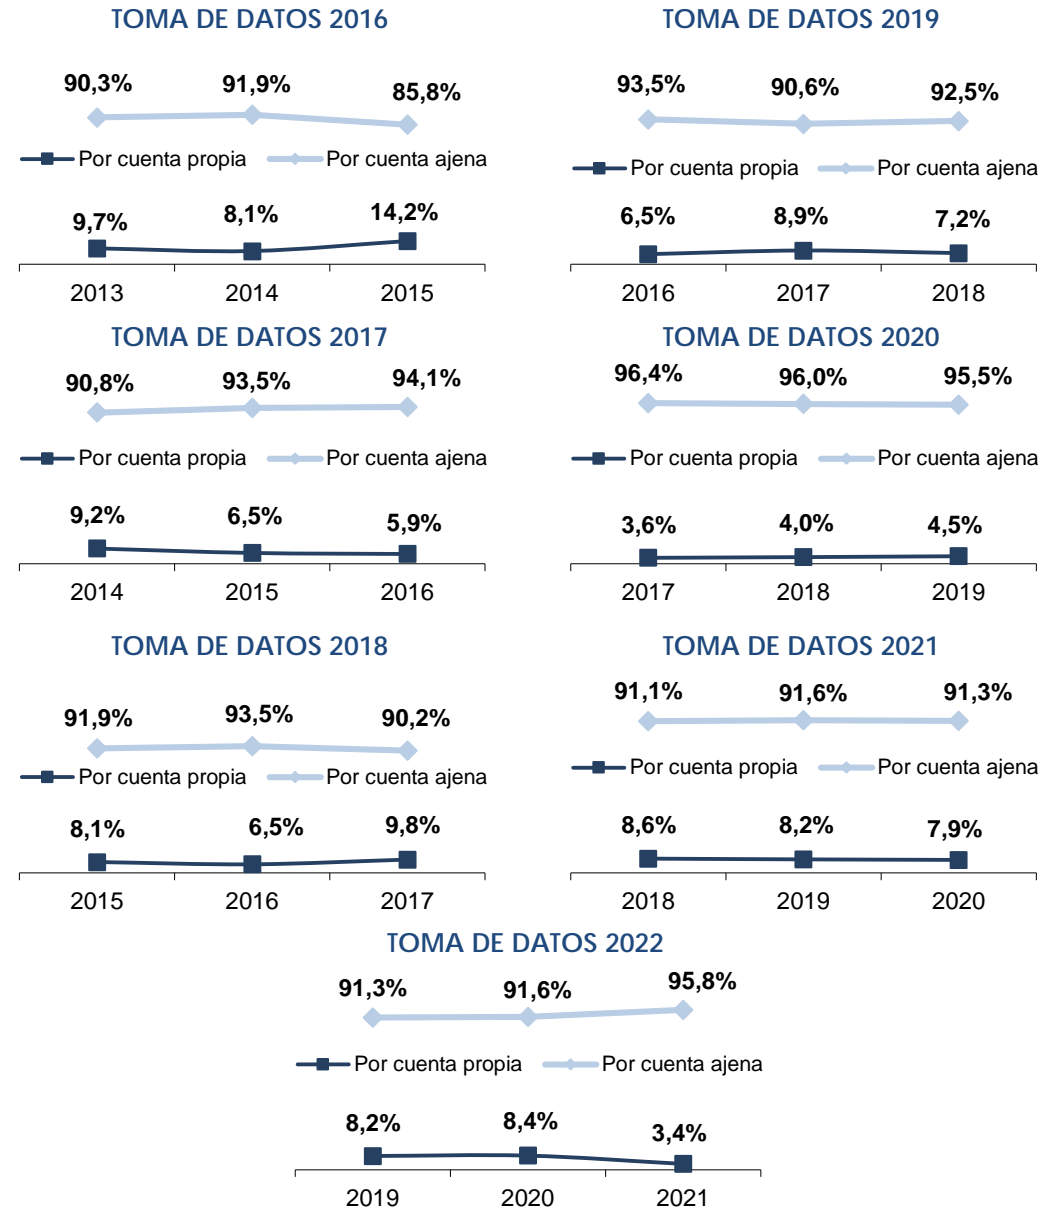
TOMA DE DATOS 2016

90,3% 91,9% 85,8%

Por cuenta propia Por cuenta ajena

9,7% 8,1% 14,2%

2013 2014 2015

TOMA DE DATOS 2019

93,5% 90,6% 92,5%

Por cuenta propia Por cuenta ajena

6,5% 8,9% 7,2%

2016 2017 2018

TOMA DE DATOS 2017

90,8% 93,5% 94,1%

Por cuenta propia Por cuenta ajena

9,2% 6,5% 5,9%

2014 2015 2016

TOMA DE DATOS 2020

96,4% 96,0% 95,5%

Por cuenta propia Por cuenta ajena

3,6% 4,0% 4,5%

2017 2018 2019

TOMA DE DATOS 2018

91,9% 93,5% 90,2%

Por cuenta propia Por cuenta ajena

8,1% 6,5% 9,8%

2015 2016 2017

TOMA DE DATOS 2021

91,1% 91,6% 91,3%

Por cuenta propia Por cuenta ajena

8,6% 8,2% 7,9%

2018 2019 2020

TOMA DE DATOS 2022

91,3% 91,6% 95,8%

Por cuenta propia Por cuenta ajena

8,2% 8,4% 3,4%

2019 2020 2021